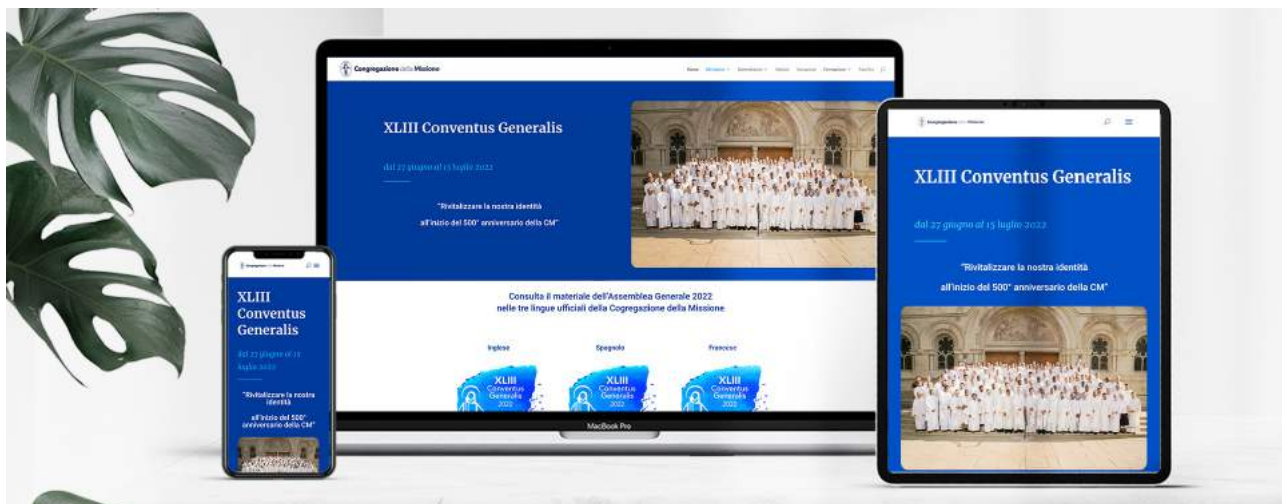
Congregazione della Missione

Home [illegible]

XLIII Conventus Generalis

dal 27 giugno al 15 luglio 2022

"Rivitalizzare la nostra identità all'inizio del 500° anniversario della CM"

Consulta il materiale dell'Assemblea Generale 2022 nelle tre lingue ufficiali della Cogregazione della Missione

Inglese

Spagnolo

Francese

XLIII Conventus Generalis 2022

XLIII Conventus Generalis 2022

XLIII Conventus Generalis 2022

MacBook Pro

Congregazione della Missione

XLIII Conventus Generalis

dal 27 giugno al 15 luglio 2022

"Rivitalizzare la nostra identità all'inizio del 500° anniversario della CM"

Congregazione della Missione

XLIII Conventus Generalis

dal 27 giugno al 15 luglio 2022

"Rivitalizzare la nostra identità all'inizio del 500° anniversario della CM"